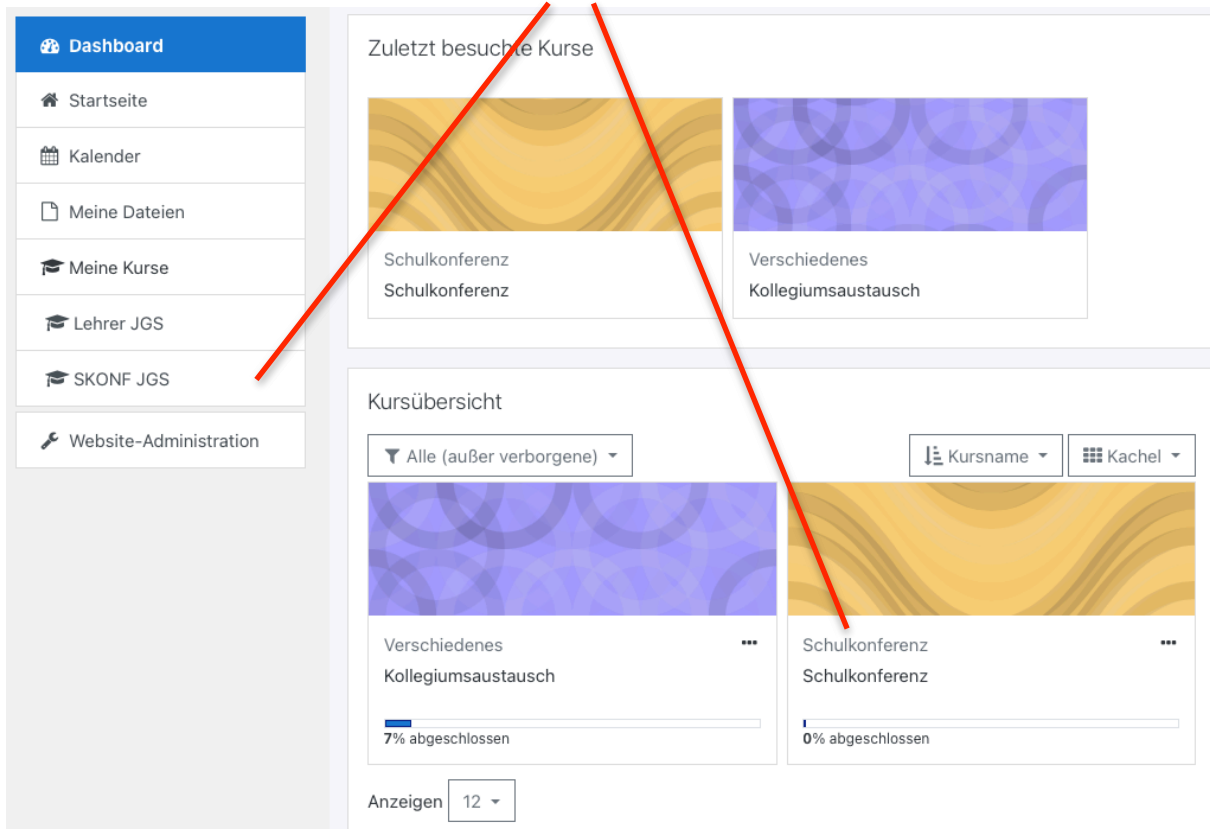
Dashboard
Startseite
Kalender
Meine Dateien
Meine Kurse
Lehrer JGS
SKONF JGS
Website-Administration

Zuletzt besuchte Kurse

Schulkonferenz
Schulkonferenz

Verschiedenes
Kollegiumsaustausch

Kursübersicht

Alle (außer verborgene)
Kursname
Kachel

Verschiedenes
Kollegiumsaustausch
7% abgeschlossen

Schulkonferenz
Schulkonferenz
0% abgeschlossen

Anzeigen 12